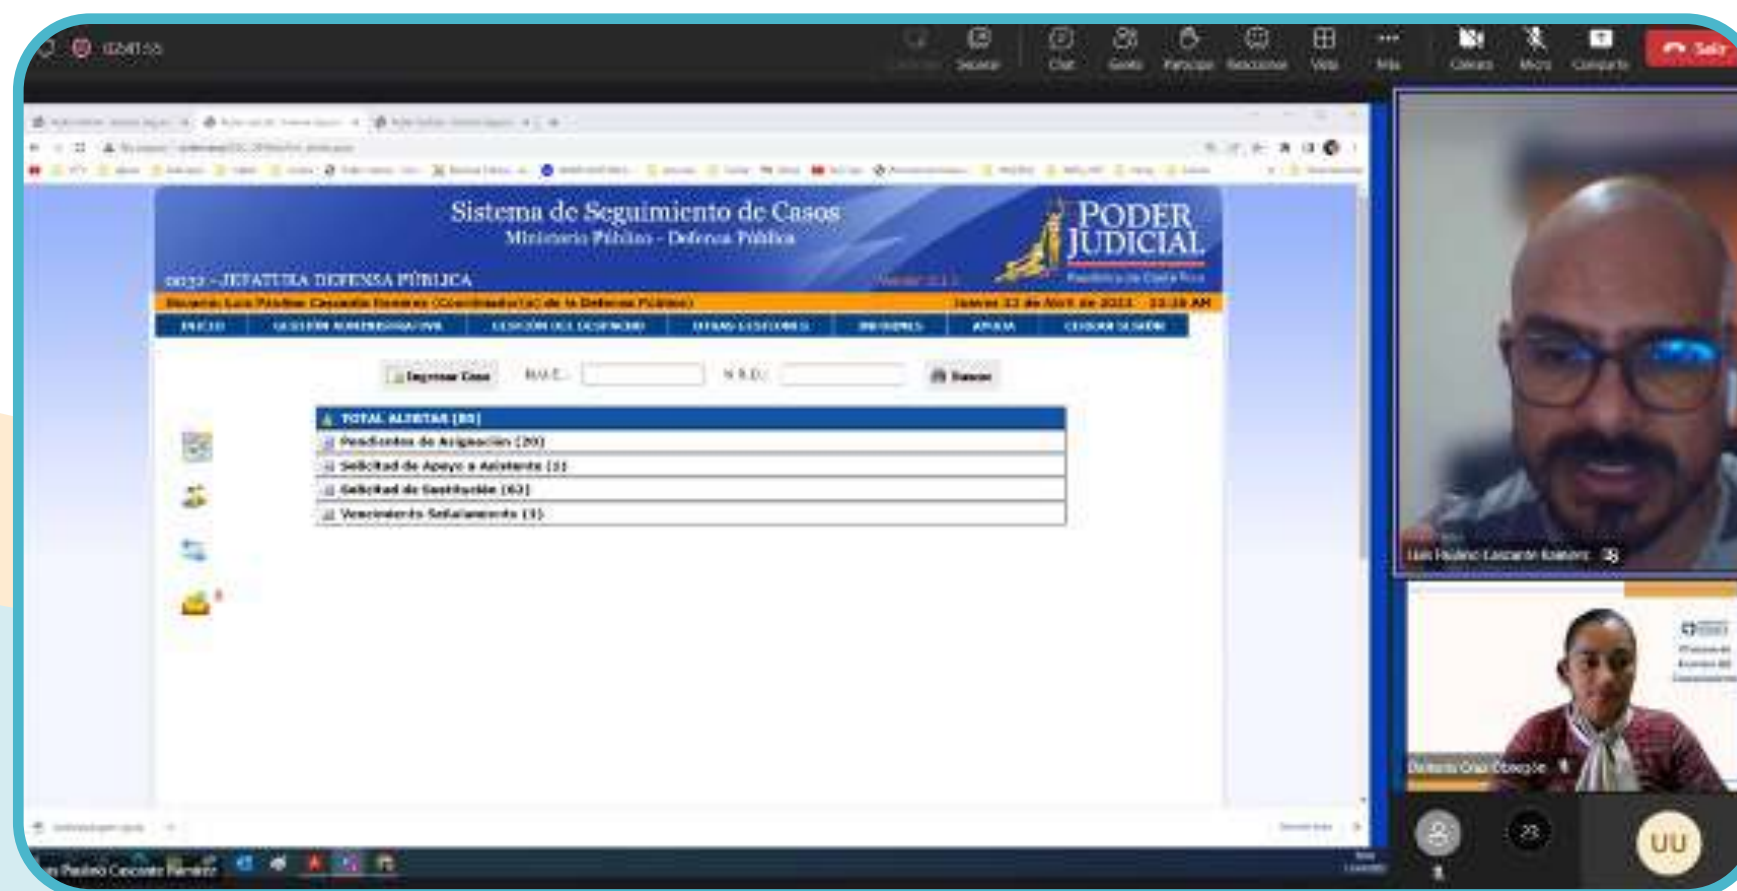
Sistema de Seguimiento de Casos
Ministerio Público - Defensa Pública

PODER JUDICIAL

- JEFATURA DEFENSA PÚBLICA

Usuario: Luis Paulino Cascante Ramírez (Coordinador(a) de la Defensa Pública)

INICIO | GESTIÓN ADMINISTRATIVA | GESTIÓN DEL DESPACHO | OTRAS GESTIONES | INFORMES | AYUDA | CERRAR SESIÓN

Ingresar Caso    N.U.E.:    N.D.:    Buscar

TOTAL ALERTAS (85)
Pendientes de Asignación (20)
Solicitud de Apoyo a Asistente (1)
Solicitud de Sustitución (63)
Vencimiento Señalamiento (1)

Chat   Gente   Participa   Reacciones   Vista   Más   Cámara   Micro   Compartir   Salir

Luis Paulino Cascante Ramírez

UU